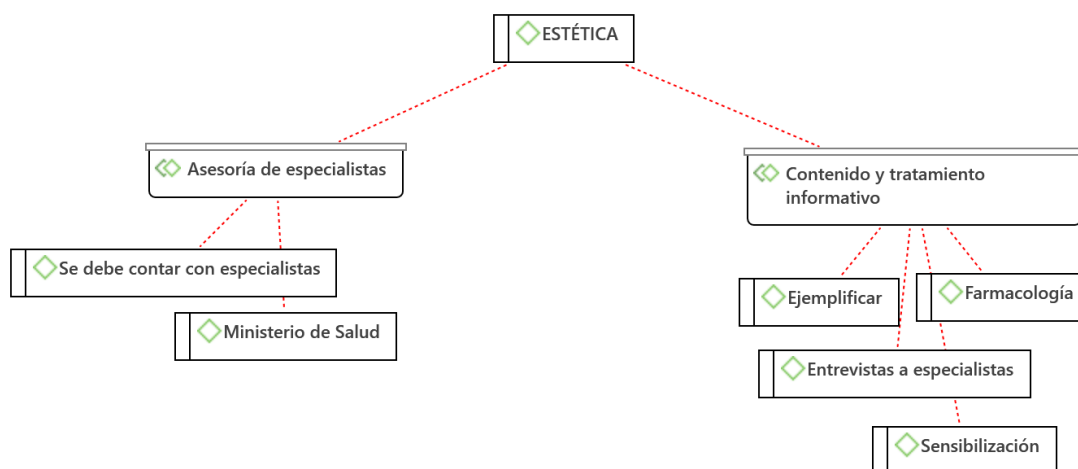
ESTÉTICA

Asesoría de especialistas

Se debe contar con especialistas

Ministerio de Salud

Contenido y tratamiento informativo

Ejemplificar

Farmacología

Entrevistas a especialistas

Sensibilización